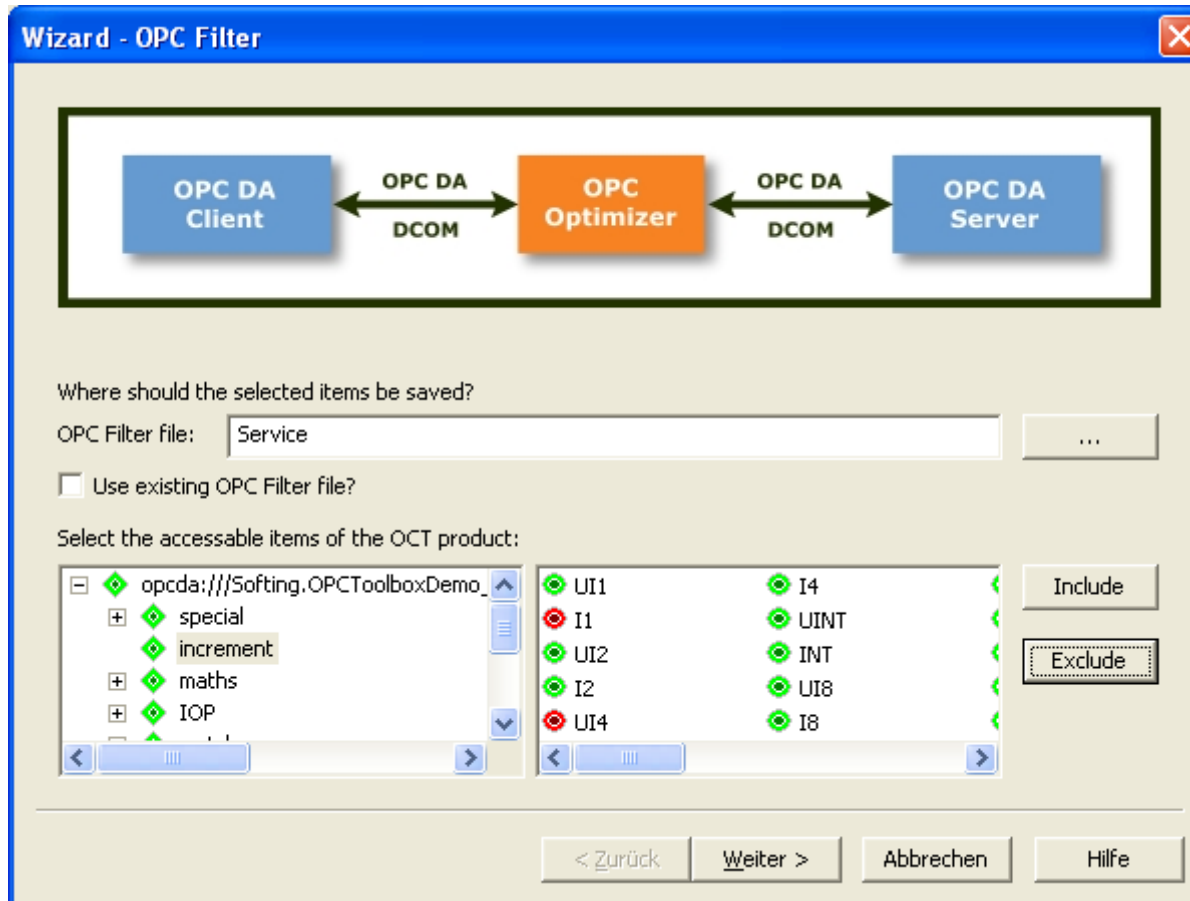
Wizard - OPC Filter

OPC DA Client

OPC DA

DCOM

OPC Optimizer

OPC DA

DCOM

OPC DA Server

Where should the selected items be saved?

OPC Filter file: Service

...

Use existing OPC Filter file?

Select the accessable items of the OCT product:

opcda:///Softing.OPCToolboxDemo_

special

increment

maths

IOP

UI1
I1
UI2
I2
UI4

I4
UINT
INT
UI8
I8

Include

Exclude

< Zurück

Weiter >

Abbrechen

Hilfe